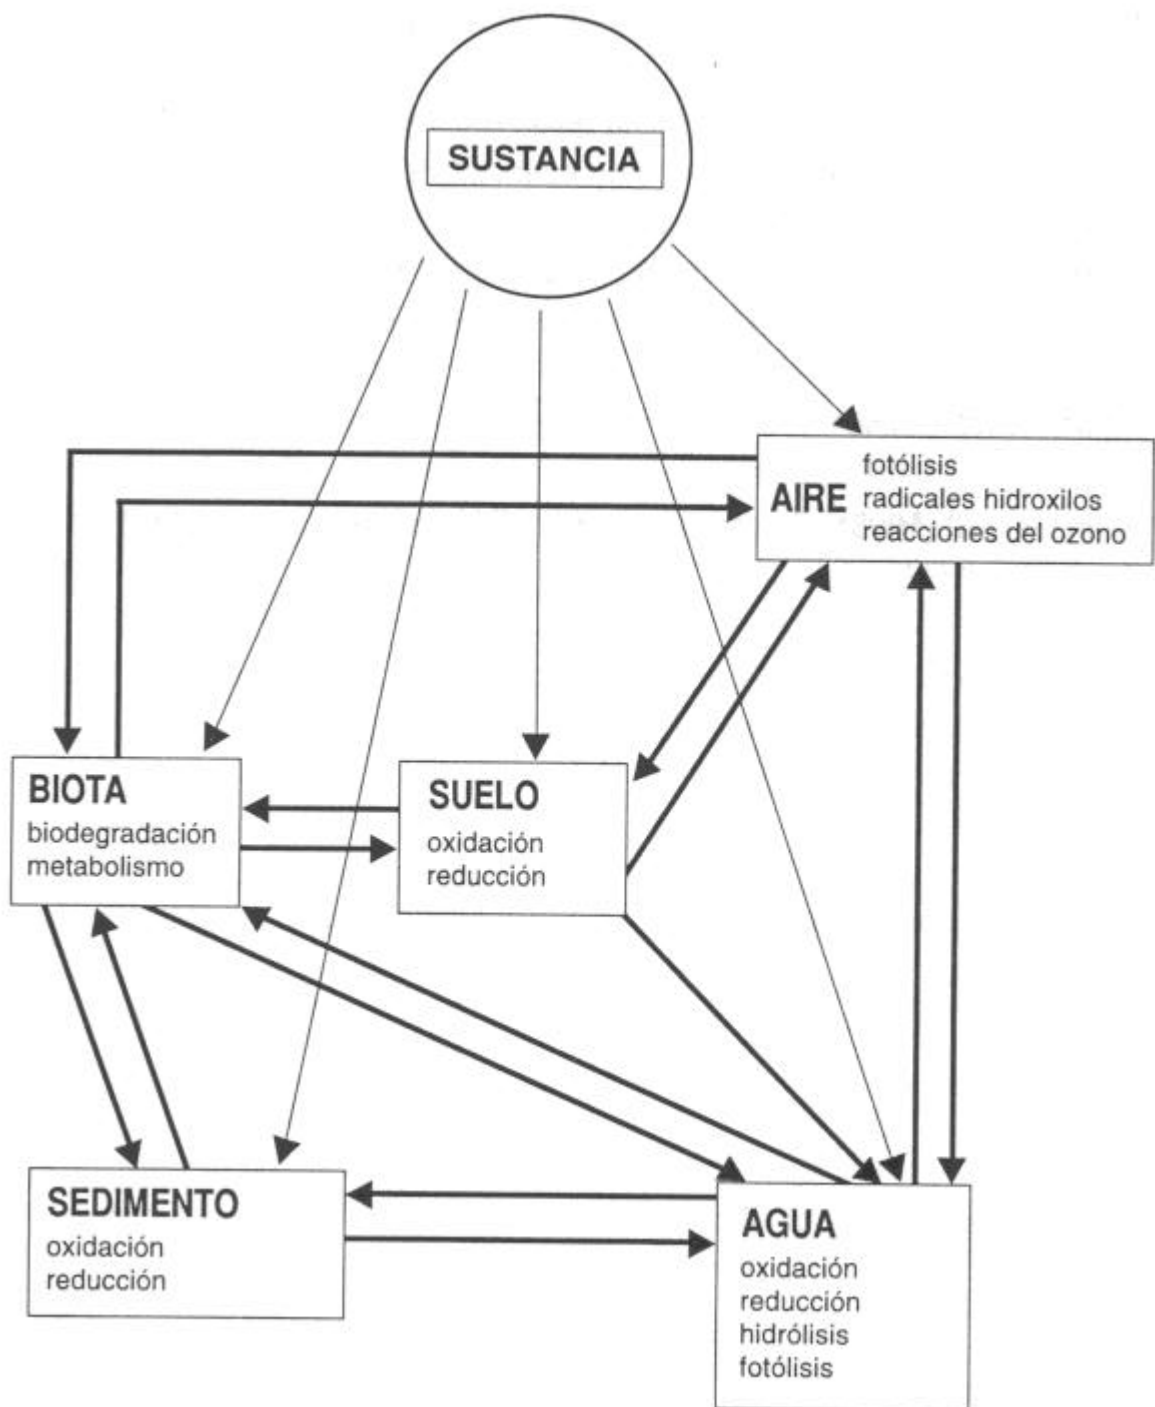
SUSTANCIA

AIRE
fotólisis
radicales hidroxilos
reacciones del ozono

BIOTA
biodegradación
metabolismo

SUELO
oxidación
reducción

SEDIMENTO
oxidación
reducción

AGUA
oxidación
reducción
hidrólisis
fotólisis